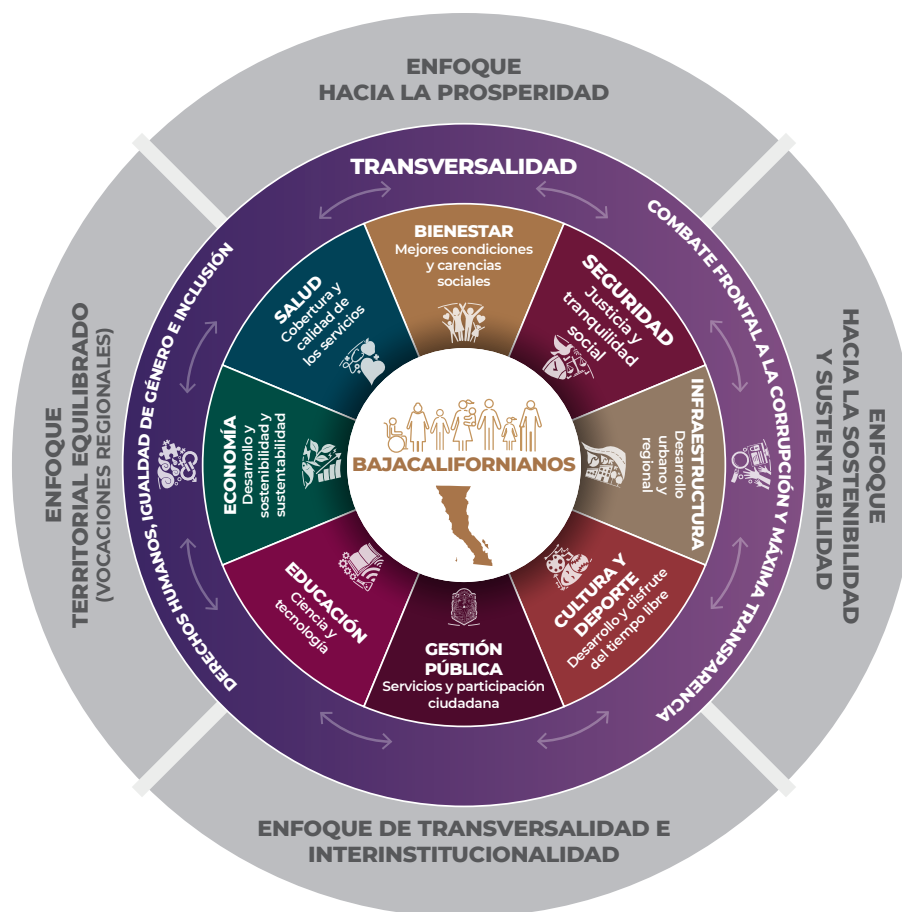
ENFOQUE
HACIA LA PROSPERIDAD

TRANSVERSALIDAD

COMBATE FRONTAL A LA CORRUPCIÓN Y MÁXIMA TRANSPARENCIA

DERECHOS HUMANOS, IGUALDAD DE GÉNERO E INCLUSIÓN

BIENESTAR
Mejores condiciones y carencias sociales

SEGURIDAD
Justicia y tranquilidad social

INFRAESTRUCTURA
Desarrollo urbano y regional

CULTURA Y DEPORTE
Desarrollo y disfrute del tiempo libre

GESTIÓN PÚBLICA
Servicios y participación ciudadana

EDUCACIÓN
ciencia y tecnología

ECONOMÍA
Desarrollo y sostenibilidad y sustentabilidad

SALUD
Cobertura y calidad de los servicios

BAJACALIFORNIANOS

ENFOQUE
TERRITORIAL EQUILIBRADO
(VOCACIONES REGIONALES)

ENFOQUE
HACIA LA SOSTENIBILIDAD
Y SUSTENTABILIDAD

ENFOQUE DE TRANSVERSALIDAD E
INTERINSTITUCIONALIDAD